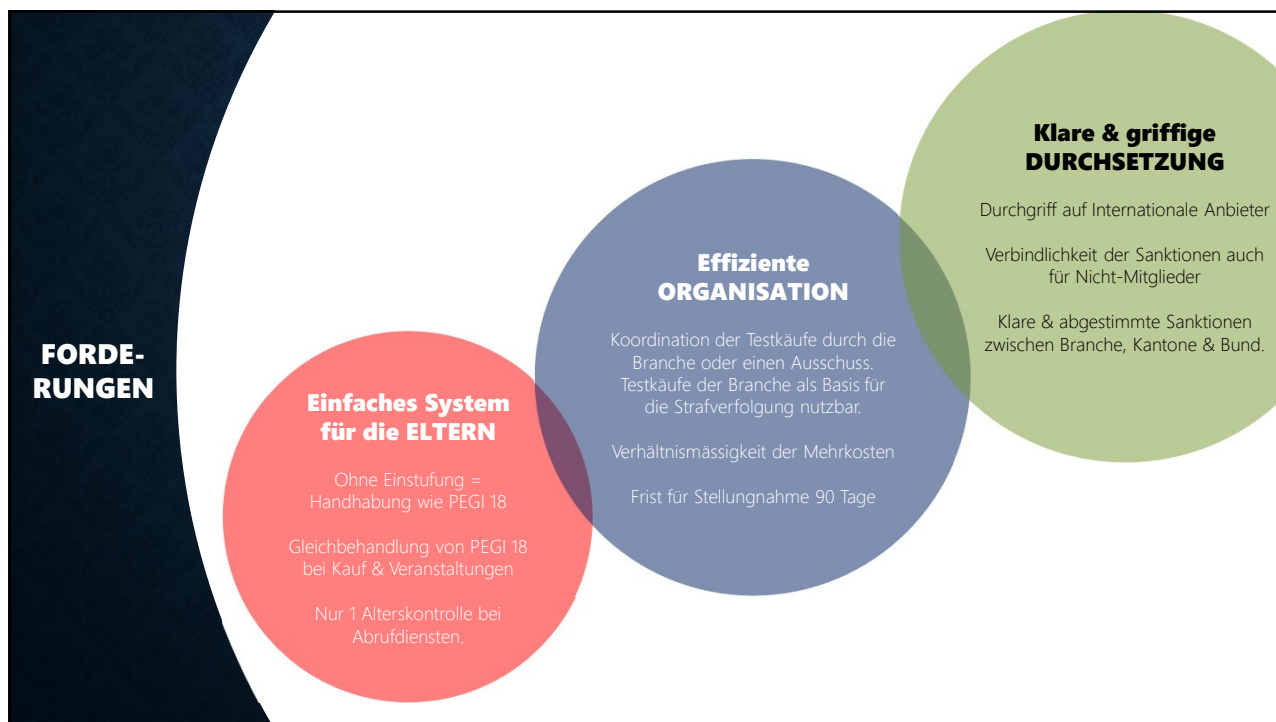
FORDE-
RUNGEN

Einfaches System für die ELTERN

Ohne Einstufung = Handhabung wie PEGI 18

Gleichbehandlung von PEGI 18 bei Kauf & Veranstaltungen

Nur 1 Alterskontrolle bei Abrufdiensten.

Effiziente ORGANISATION

Koordination der Testkäufe durch die Branche oder einen Ausschuss. Testkäufe der Branche als Basis für die Strafverfolgung nutzbar.

Verhältnismässigkeit der Mehrkosten

Frist für Stellungnahme 90 Tage

Klare & griffige DURCHSETZUNG

Durchgriff auf Internationale Anbieter

Verbindlichkeit der Sanktionen auch für Nicht-Mitglieder

Klare & abgestimmte Sanktionen zwischen Branche, Kantone & Bund.